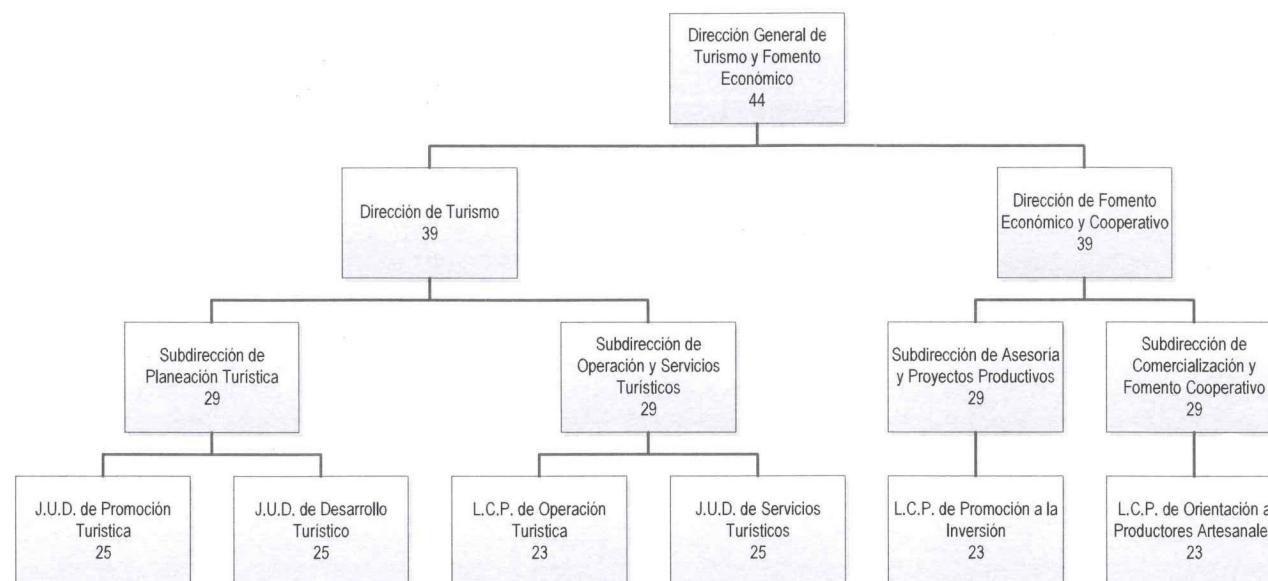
Dirección General de Turismo y Fomento Económico
44

Dirección de Turismo
39

Dirección de Fomento Económico y Cooperativo
39

Subdirección de Planeación Turística
29

Subdirección de Operación y Servicios Turísticos
29

Subdirección de Asesoría y Proyectos Productivos
29

Subdirección de Comercialización y Fomento Cooperativo
29

J.U.D. de Promoción Turística
25

J.U.D. de Desarrollo Turístico
25

L.C.P. de Operación Turística
23

J.U.D. de Servicios Turísticos
25

L.C.P. de Promoción a la Inversión
23

L.C.P. de Orientación a Productores Artesanale
23